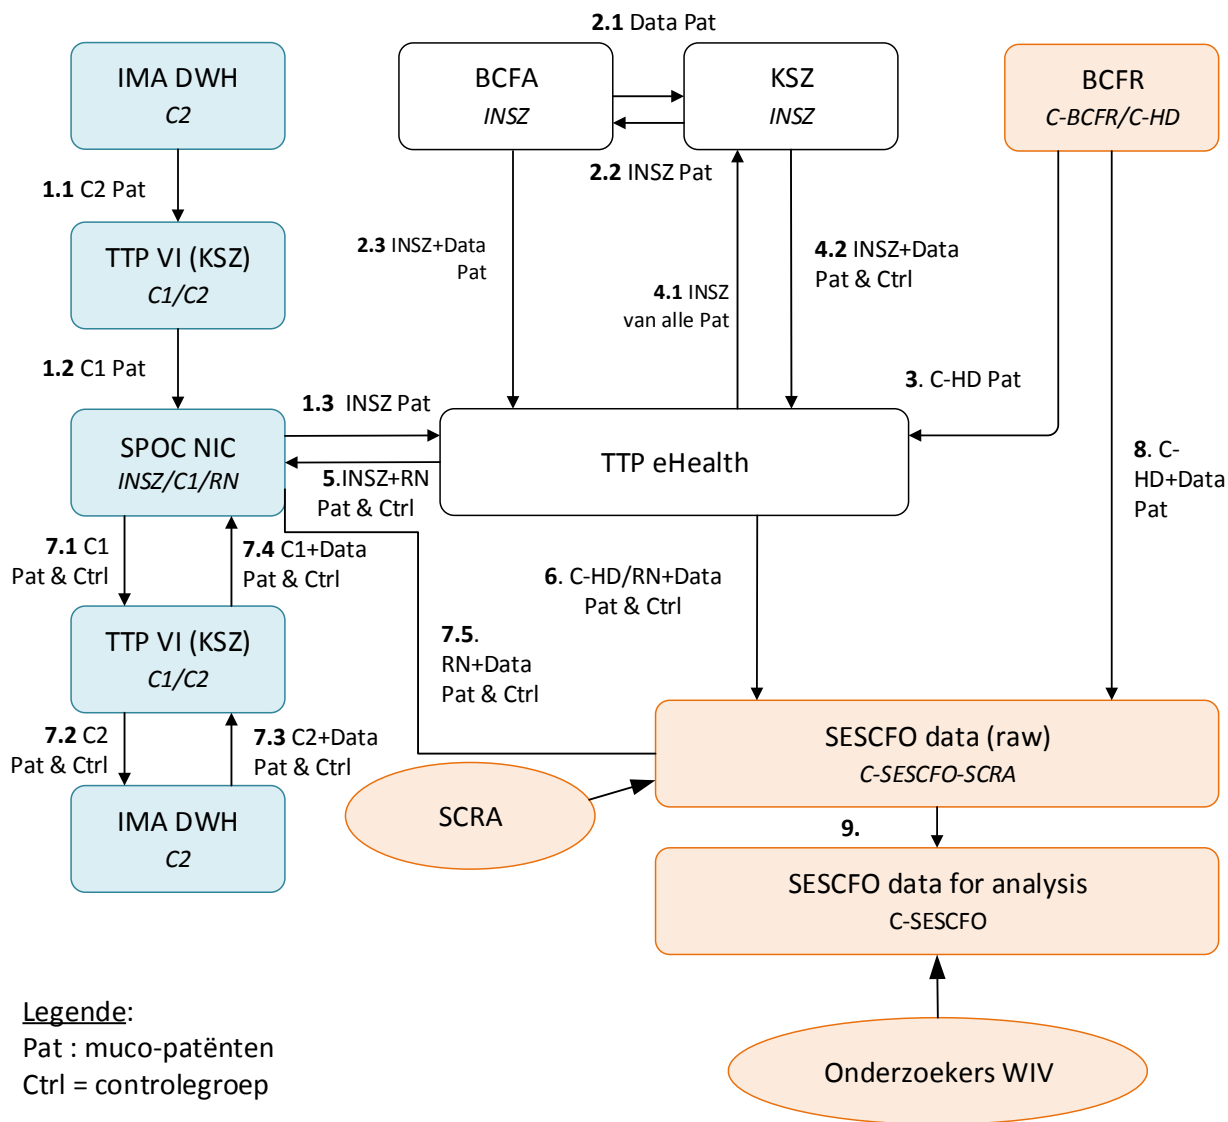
IMA DWH
C2

1.1 C2 Pat

TTP VI (KSZ)
C1/C2

1.2 C1 Pat

SPOC NIC
INSZ/C1/RN

7.1 C1
Pat & Ctrl

7.4 C1+Data
Pat & Ctrl

TTP VI (KSZ)
C1/C2

7.2 C2
Pat & Ctrl

7.3 C2+Data
Pat & Ctrl

IMA DWH
C2

2.1 Data Pat

BCFA
INSZ

KSZ
INSZ

2.2 INSZ Pat

2.3 INSZ+Data
Pat

4.1 INSZ
van alle Pat

4.2 INSZ+Data
Pat & Ctrl

BCFR
C-BCFR/C-HD

3. C-HD Pat

8. C-HD+Data
Pat

1.3 INSZ Pat

5.INSZ+RN
Pat & Ctrl

TTP eHealth

6. C-HD/RN+Data
Pat & Ctrl

7.5.
RN+Data
Pat & Ctrl

SESCFO data (raw)
C-SESCFO-SCRA

SCRA

9.

SESCFO data for analysis
C-SESCFO

Onderzoekers WIV

Legende:
Pat : muco-patënten
Ctrl = controlegroep